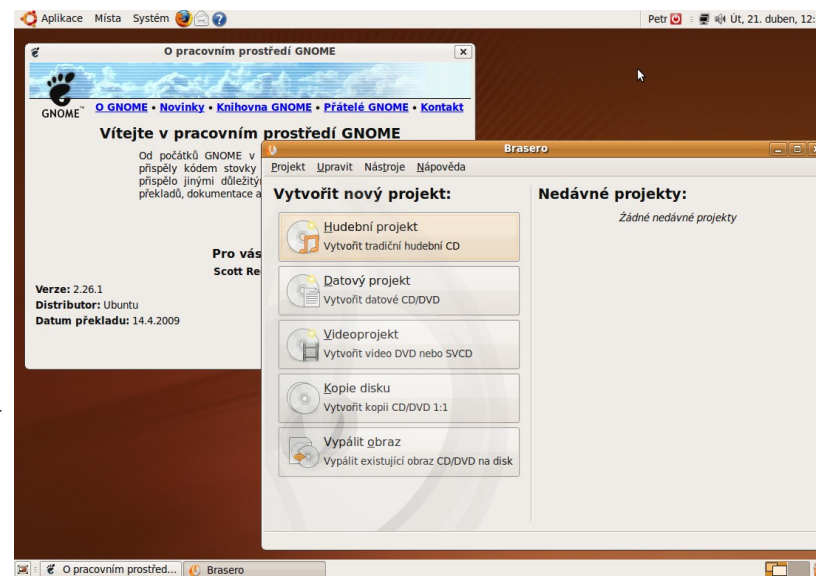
Aplikace Místa Systém

Petr Út, 21. duben, 12:

O pracovním prostředí GNOME

GNOME™

O GNOME • Novinky • Knihovna GNOME • Přátelé GNOME • Kontakt

Vítejte v pracovním prostředí GNOME

Od počátků GNOME v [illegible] přispěly kódem stovky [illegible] přispělo jinými důležitý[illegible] překladů, dokumentace a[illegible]

Pro vás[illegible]

Scott Re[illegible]

Verze: 2.26.1
Distributor: Ubuntu
Datum překladu: 14.4.2009

Brasero

Projekt Upravit Nástroje Nápověda

Vytvořit nový projekt:

Hudební projekt
Vytvořit tradiční hudební CD

Datový projekt
Vytvořit datové CD/DVD

Videoprojekt
Vytvořit video DVD nebo SVCD

Kopie disku
Vytvořit kopii CD/DVD 1:1

Vypálit obraz
Vypálit existující obraz CD/DVD na disk

Nedávné projekty:

Žádné nedávné projekty

O pracovním prostřed...

Brasero